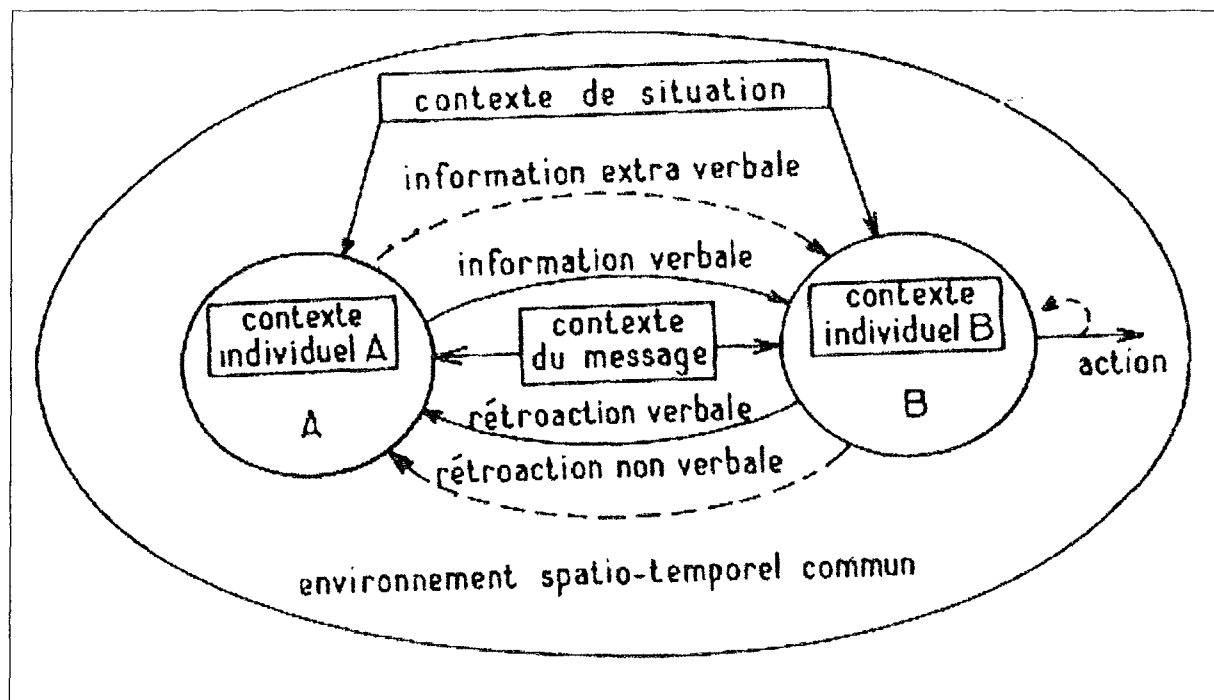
contexte de situation

information extra verbale

information verbale

contexte individuel A

A

contexte du message

contexte individuel B

B

action

rétroaction verbale

rétroaction non verbale

environnement spatio-temporel commun